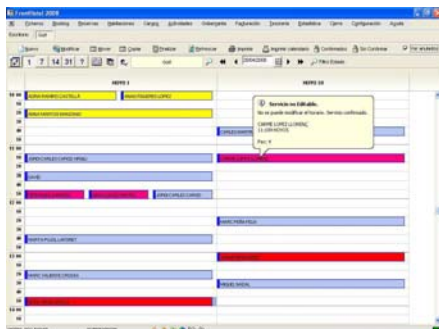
FrontHotel 2009

Sistema Booking Reservas Habitaciones Cargos Actividades Ordenantes Facturación Tesorería Estadística Cierre Configuración Ayuda

Golf

Nuevo Modificar Mover Copiar Eliminar Refrescar Imprimir Imprimir calendario Confirmados Sin Confirmar Ver anulados

1 7 14 31 ? Golf 20/04/2008 Filtro Estado

HOYO I

HOYO II

ADINA RAMIRO CASTILLA

MARIA RAMIRO LOPEZ

MARIA MONTOYA MANZANO

Servicio no Editable.

No se puede modificar el horario. Servicio confirmado.

CARMEN LOPEZ LLORENS
11:00h-HOYO II

Pax: 4

CARLOS MARTIN

JORGE CARLOS LOPEZ ORTIZ

CARMEN LOPEZ LLORENS

DAVID

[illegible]

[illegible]

JORGE CARLOS LOPEZ

MARC PEÑA VEGA

MARTA PUJOL LAFORET

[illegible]

MARC VALIENTE CROSAS

MIGUEL SADAL

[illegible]

10:00

11:00

12:00

13:00

14:00

15:00

16:00